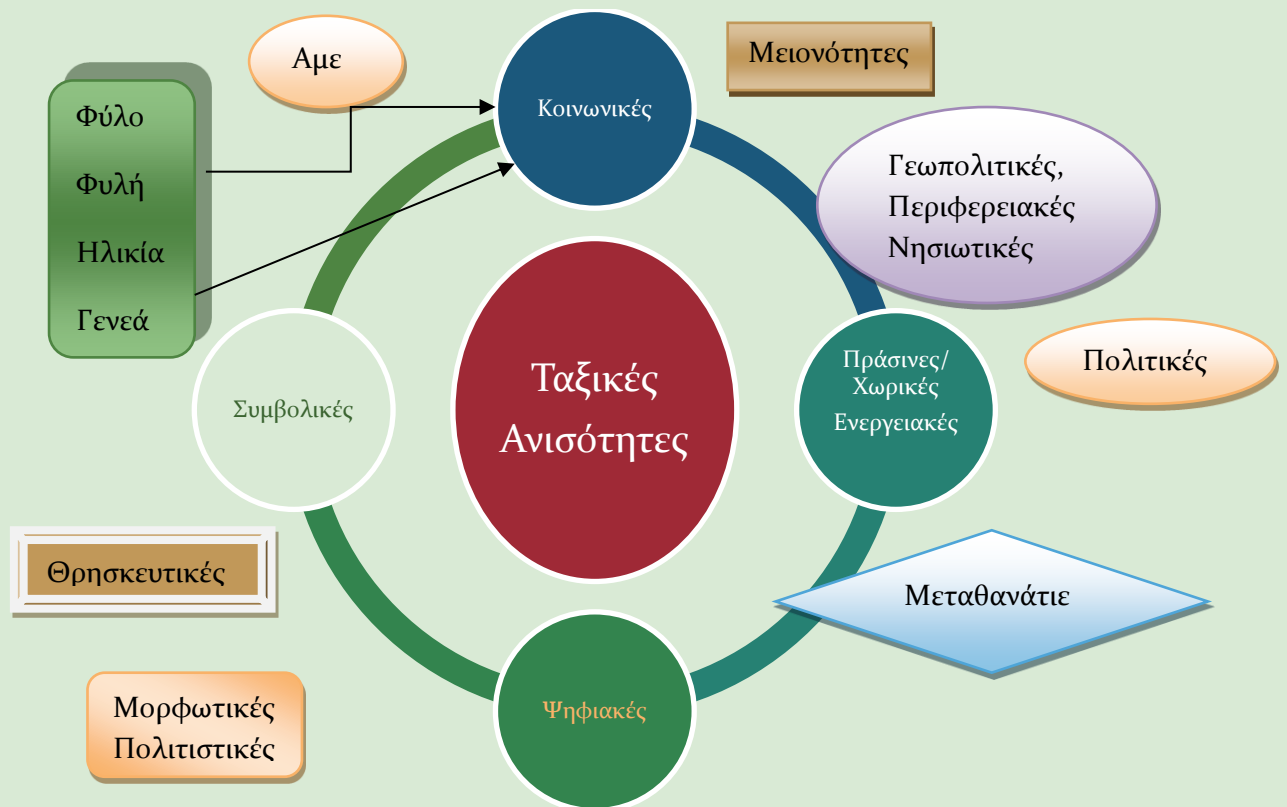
Αμε

Φύλο
Φυλή
Ηλικία
Γενεά

Κοινωνικές

Μειονότητες

Γεωπολιτικές,
Περιφερειακές
Νησιωτικές

Πολιτικές

Πράσινες/
Χωρικές
Ενεργειακές

Ταξικές
Ανισότητες

Συμβολικές

Θρησκευτικές

Μεταθανάτιε

Ψηφιακές

Μορφωτικές
Πολιτιστικές